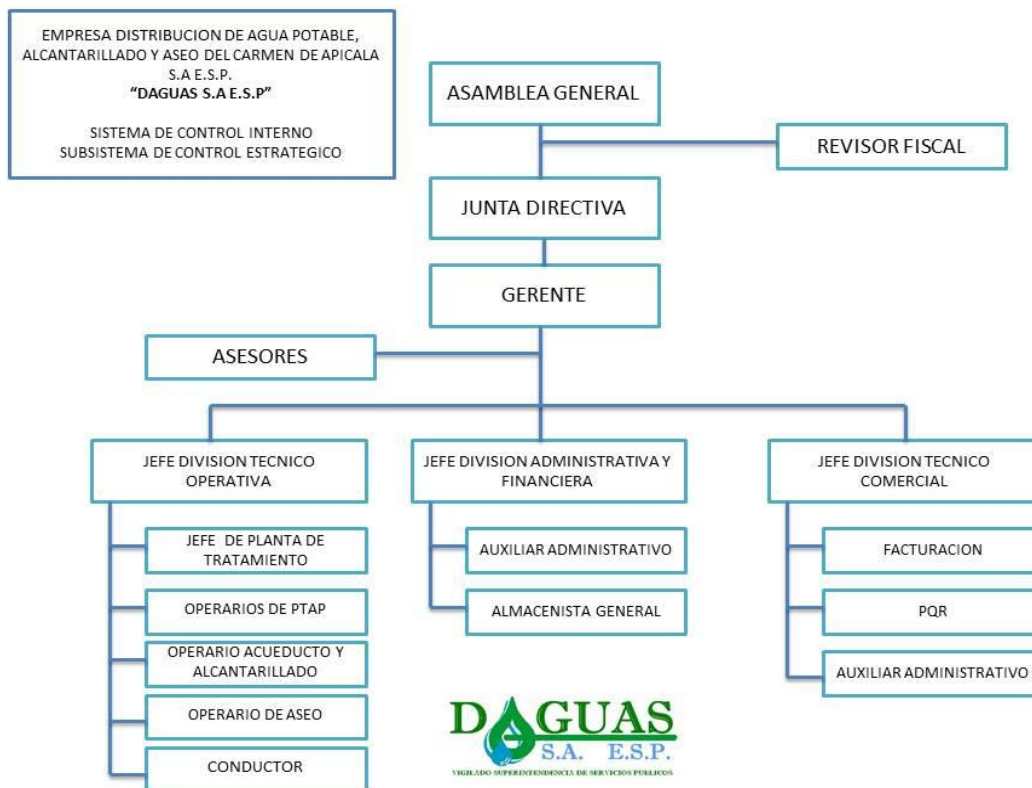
EMPRESA DISTRIBUCION DE AGUA POTABLE, ALCANTARILLADO Y ASEO DEL CARMEN DE APICALA S.A E.S.P.
**"DAGUAS S.A E.S.P"**

SISTEMA DE CONTROL INTERNO
SUBSISTEMA DE CONTROL ESTRATEGICO

ASAMBLEA GENERAL

REVISOR FISCAL

JUNTA DIRECTIVA

GERENTE

ASESORES

JEFE DIVISION TECNICO OPERATIVA

JEFE DE PLANTA DE TRATAMIENTO

OPERARIOS DE PTAP

OPERARIO ACUEDUCTO Y ALCANTARILLADO

OPERARIO DE ASEO

CONDUCTOR

JEFE DIVISION ADMINISTRATIVA Y FINANCIERA

AUXILIAR ADMINISTRATIVO

ALMACENISTA GENERAL

JEFE DIVISION TECNICO COMERCIAL

FACTURACION

PQR

AUXILIAR ADMINISTRATIVO

DAGUAS
S.A. E.S.P.
VIGILADO SUPERINTENDENCIA DE SERVICIOS PUBLICOS